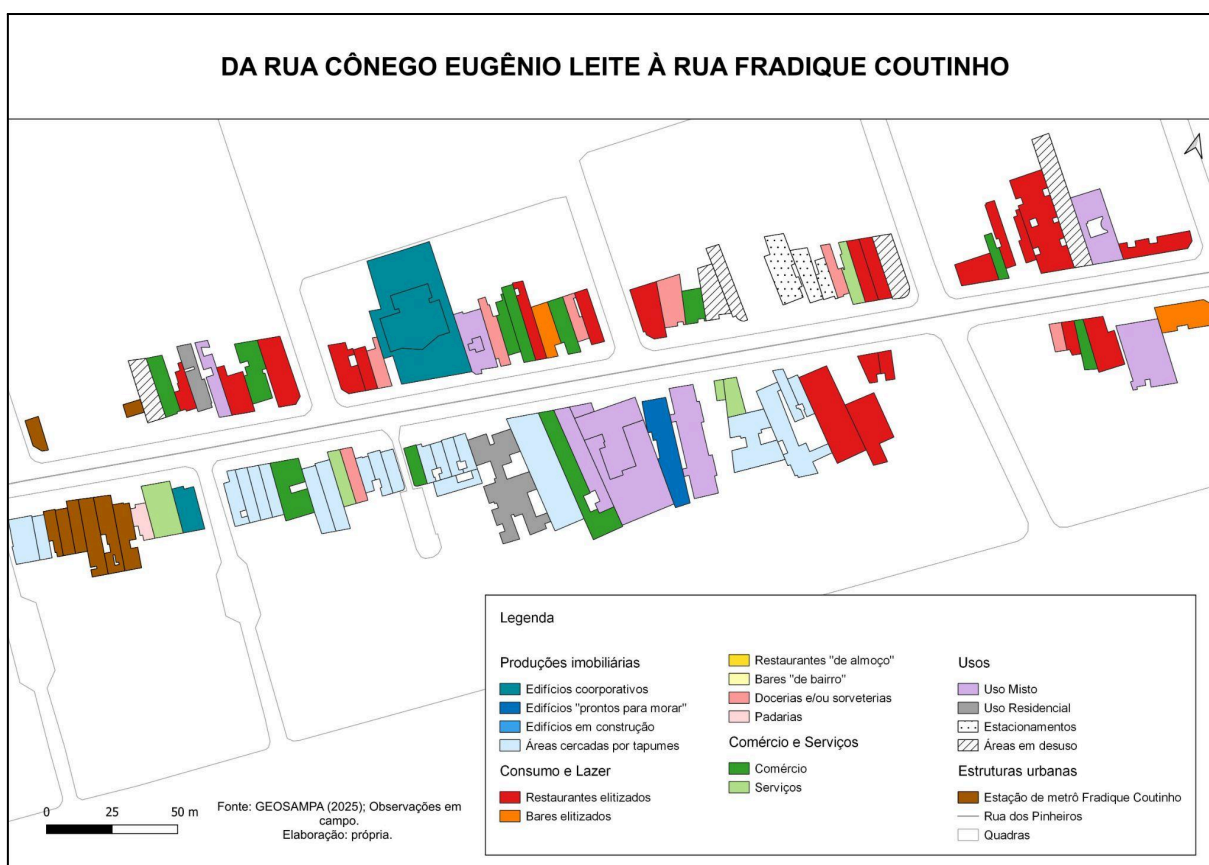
DA RUA CÔNEGO EUGÊNIO LEITE À RUA FRADIQUE COUTINHO

Legenda

Produções imobiliárias
Edifícios coorporativos
Edifícios "prontos para morar"
Edifícios em construção
Áreas cercadas por tapumes

Consumo e Lazer
Restaurantes elitizados
Bares elitizados

Restaurantes "de almoço"
Bares "de bairro"
Docerias e/ou sorveterias
Padarias

Comércio e Serviços
Comércio
Serviços

Usos
Uso Misto
Uso Residencial
Estacionamentos
Áreas em desuso

Estruturas urbanas
Estação de metrô Fradique Coutinho
Rua dos Pinheiros
Quadras

0 25 50 m

Fonte: GEOSAMPA (2025); Observações em campo.
Elaboração: própria.